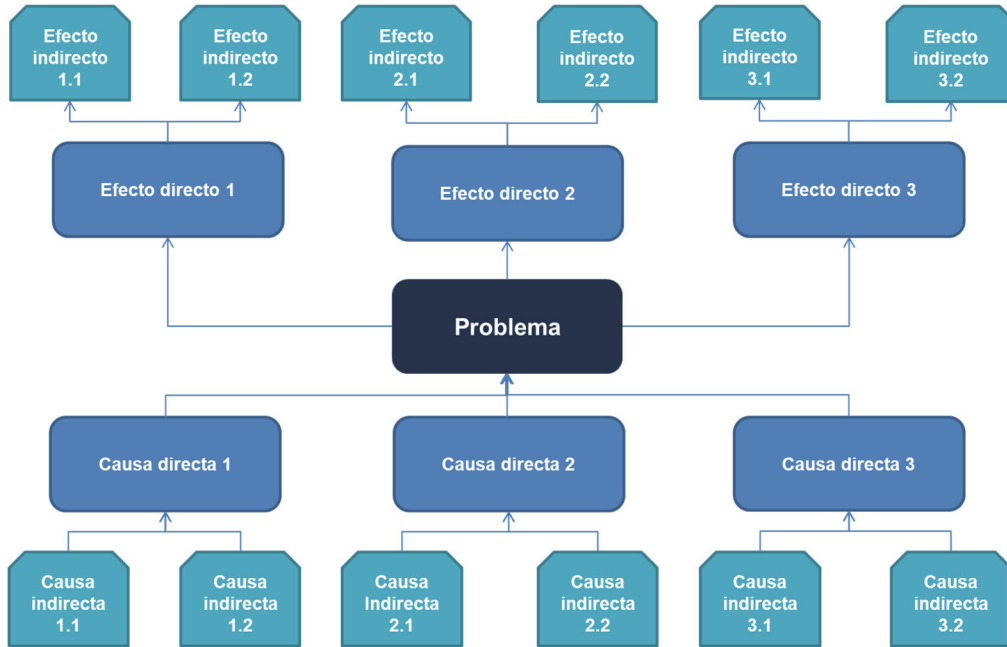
Efecto indirecto 1.1

Efecto indirecto 1.2

Efecto indirecto 2.1

Efecto indirecto 2.2

Efecto indirecto 3.1

Efecto indirecto 3.2

Efecto directo 1

Efecto directo 2

Efecto directo 3

Problema

Causa directa 1

Causa directa 2

Causa directa 3

Causa indirecta 1.1

Causa indirecta 1.2

Causa Indirecta 2.1

Causa indirecta 2.2

Causa indirecta 3.1

Causa indirecta 3.2